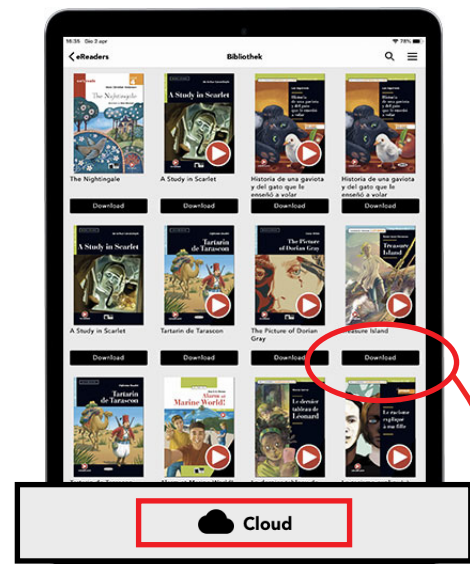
16:35 Gio 2 apr
78%
eReaders
Bibliothek

The Nightingale
The Nightingale
Download

A Study in Scarlet
A Study in Scarlet
Download

Historia de una gaviota y del gato que le enseñó a volar
Historia de una gaviota y del gato que le enseñó a volar
Download

Historia de una gaviota y del gato que le enseñó a volar
Historia de una gaviota y del gato que le enseñó a volar
Download

A Study in Scarlet
A Study in Scarlet
Download

Tartarin de Tarascon
Tartarin de Tarascon
Download

The Picture of Dorian Gray
The Picture of Dorian Gray
Download

Treasure Island
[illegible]asure Island
Download

Tartarin de Tarascon

Marine World!

Le dernier tableau de Léonard

Le carosse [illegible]

Cloud